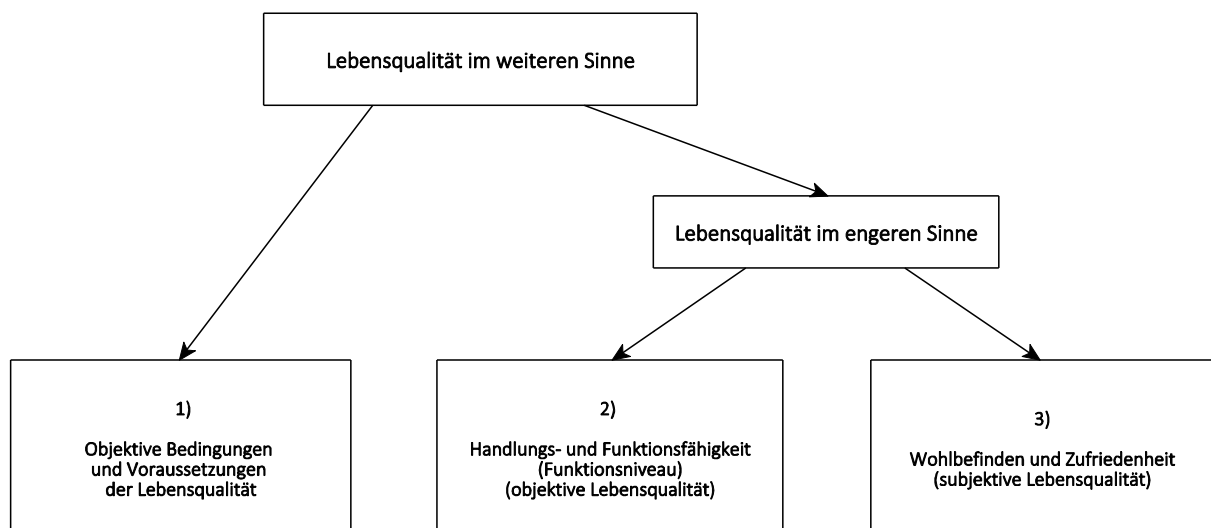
Lebensqualität im weiteren Sinne

Lebensqualität im engeren Sinne

1)

Objektive Bedingungen und Voraussetzungen der Lebensqualität

2)

Handlungs- und Funktionsfähigkeit (Funktionsniveau) (objektive Lebensqualität)

3)

Wohlbefinden und Zufriedenheit (subjektive Lebensqualität)